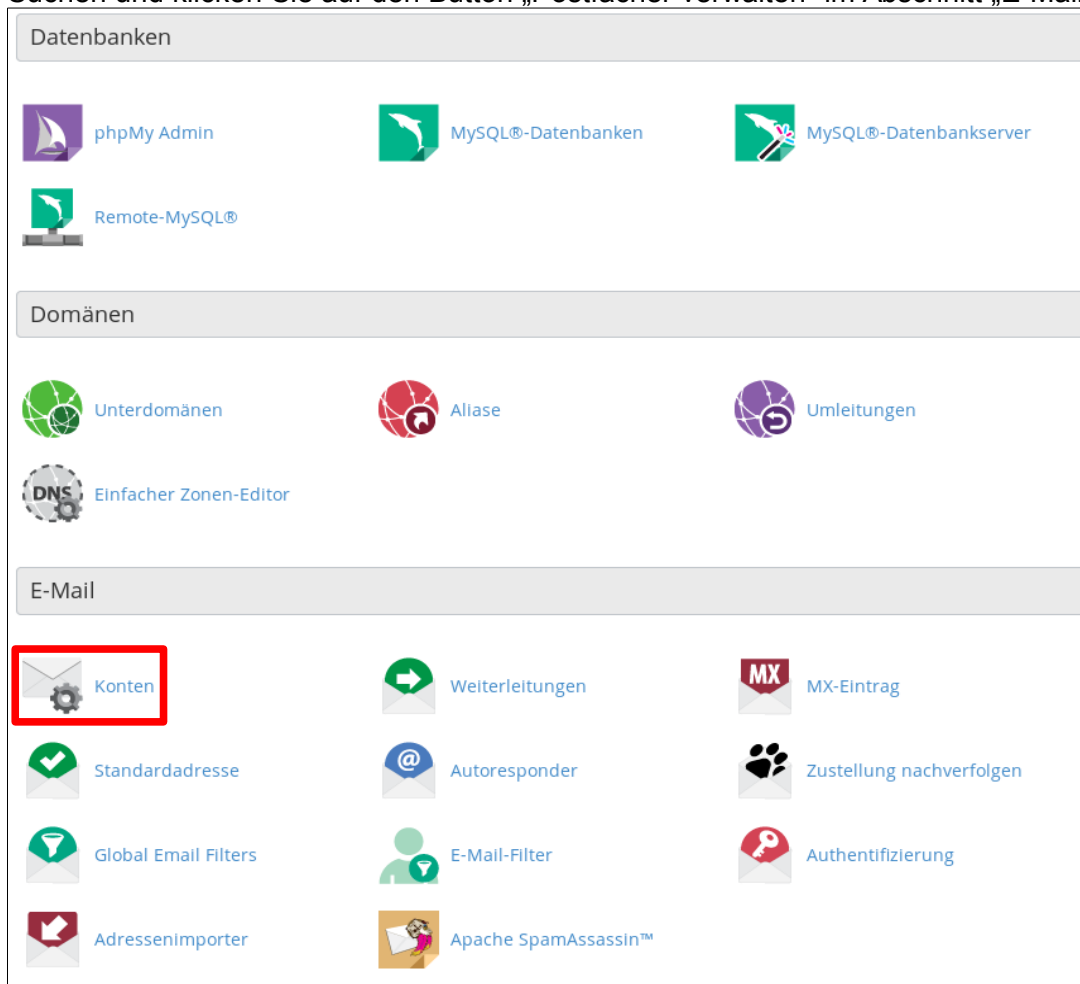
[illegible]

Datenbanken

phpMy Admin

MySQL®-Datenbanken

MySQL®-Datenbankserver

Remote-MySQL®

Domänen

Unterdomänen

Aliase

Umleitungen

DNS

Einfacher Zonen-Editor

E-Mail

Konten

Weiterleitungen

MX

MX-Eintrag

Standardadresse

@

Autoresponder

Zustellung nachverfolgen

Global Email Filters

E-Mail-Filter

Authentifizierung

Adressenimporter

Apache SpamAssassin™